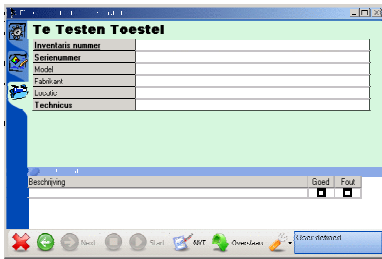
Te Testen Toestel

| Inventaris nummer | |
|---|---|
| Serienummer | |
| Model | |
| Fabrikant | |
| Locatie | |
| Technicus | |

| Beschrijving | Goed | Fout |
|---|---|---|
| | | |

Next Start NNT Overslaan Voor defined